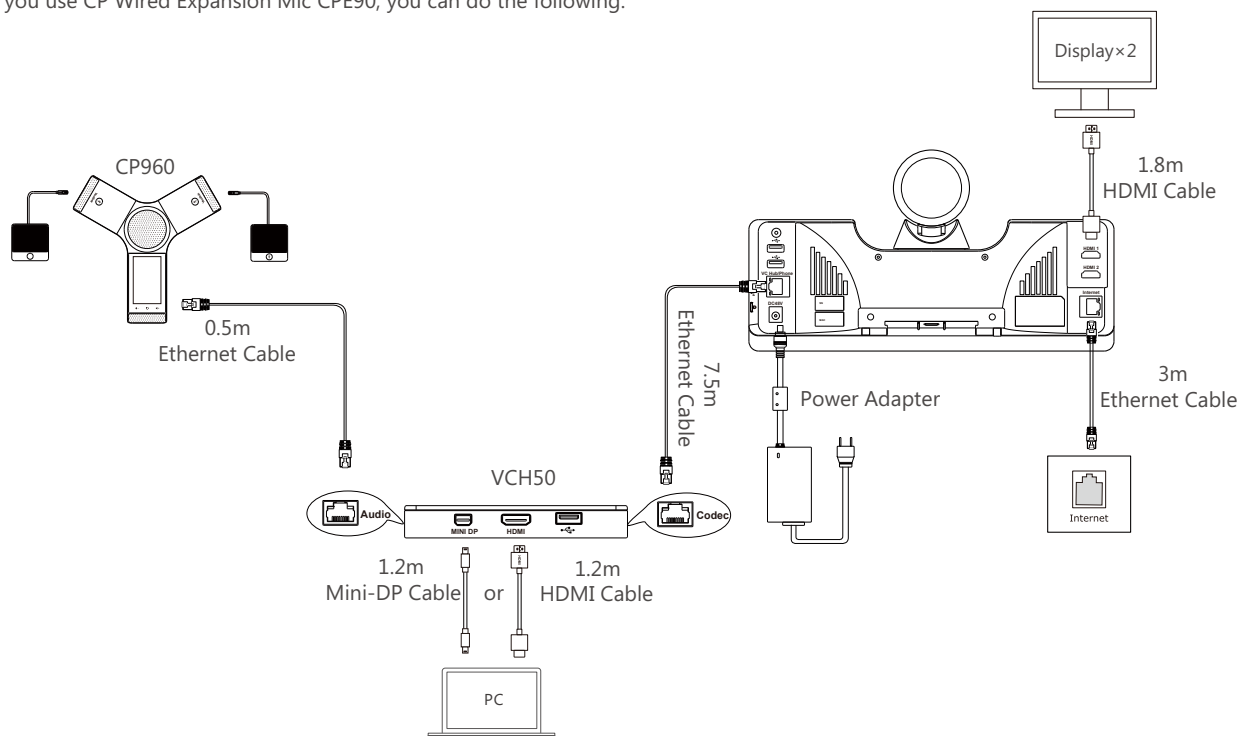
you use CP Wired Expansion Mic CPE90, you can do the following:

Display×2

1.8m
HDMI Cable

CP960

0.5m
Ethernet Cable

7.5m
Ethernet Cable

HDMI 1
HDMI 2
Internet
VC Hub/Phone
DC48V

Power Adapter

3m
Ethernet Cable

VCH50

Audio
MINI DP
HDMI
Codec

Internet

1.2m
Mini-DP Cable

or

1.2m
HDMI Cable

PC